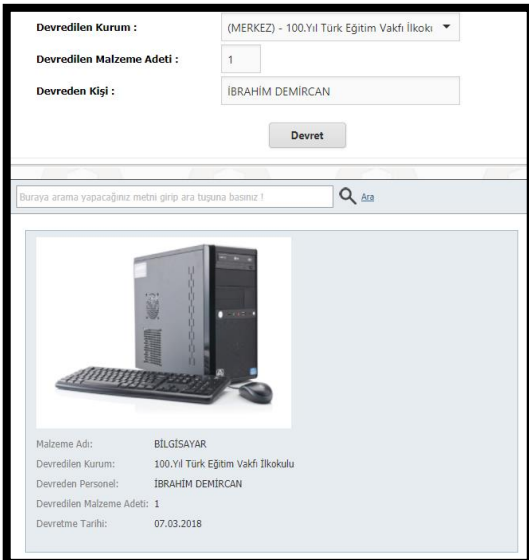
Devredilen Kurum : (MERKEZ) - 100.Yıl Türk Eğitim Vakfı İlkokı

Devredilen Malzeme Adeti : 1

Devreden Kişi : İBRAHİM DEMİRCAN

Devret

Buraya arama yapacağınız metni girip ara tuşuna basınız !

Ara

Malzeme Adı: BİLGİSAYAR

Devredilen Kurum: 100.Yıl Türk Eğitim Vakfı İlkokulu

Devreden Personel: İBRAHİM DEMİRCAN

Devredilen Malzeme Adeti: 1

Devretme Tarihi: 07.03.2018